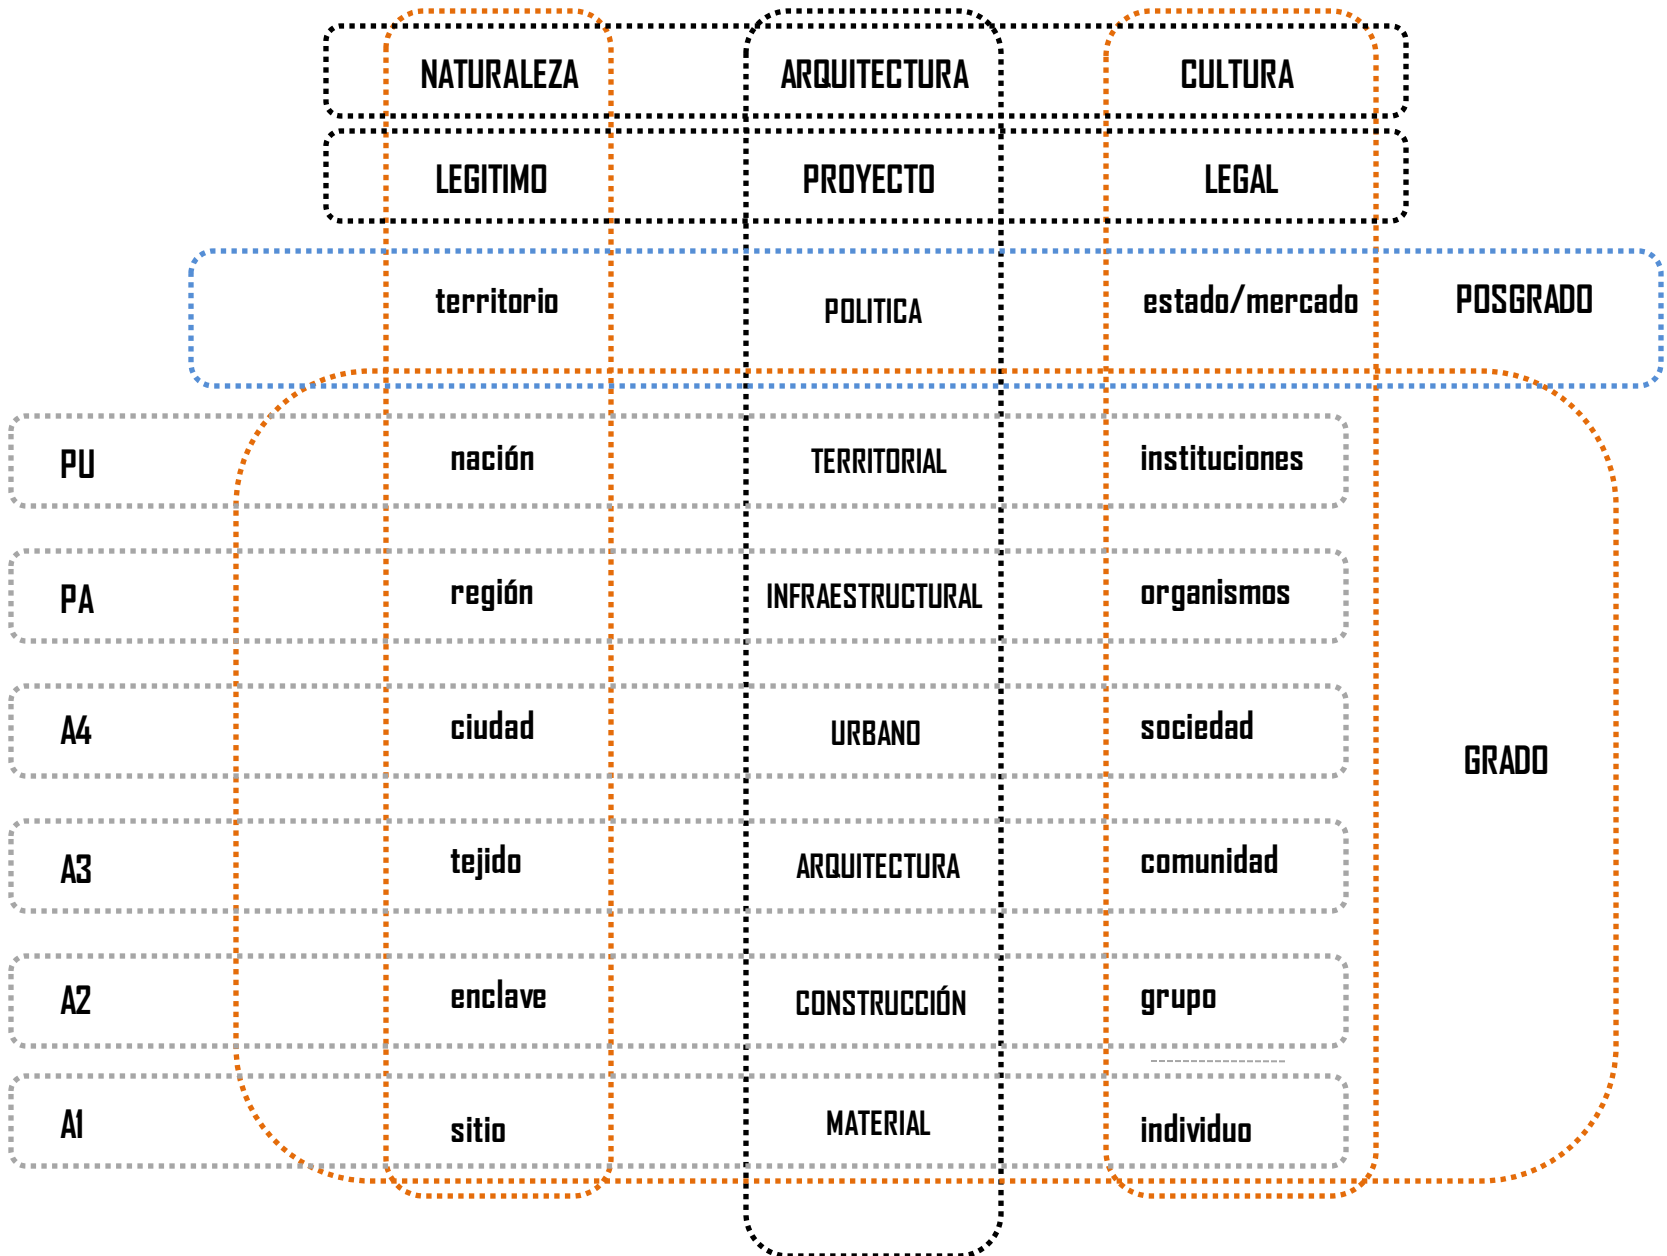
NATURALEZA ARQUITECTURA CULTURA

LEGITIMO PROYECTO LEGAL

territorio POLITICA estado/mercado POSGRADO

PU nación TERRITORIAL instituciones

PA región INFRAESTRUCTURAL organismos

A4 ciudad URBANO sociedad GRADO

A3 tejido ARQUITECTURA comunidad

A2 enclave CONSTRUCCIÓN grupo

A1 sitio MATERIAL individuo